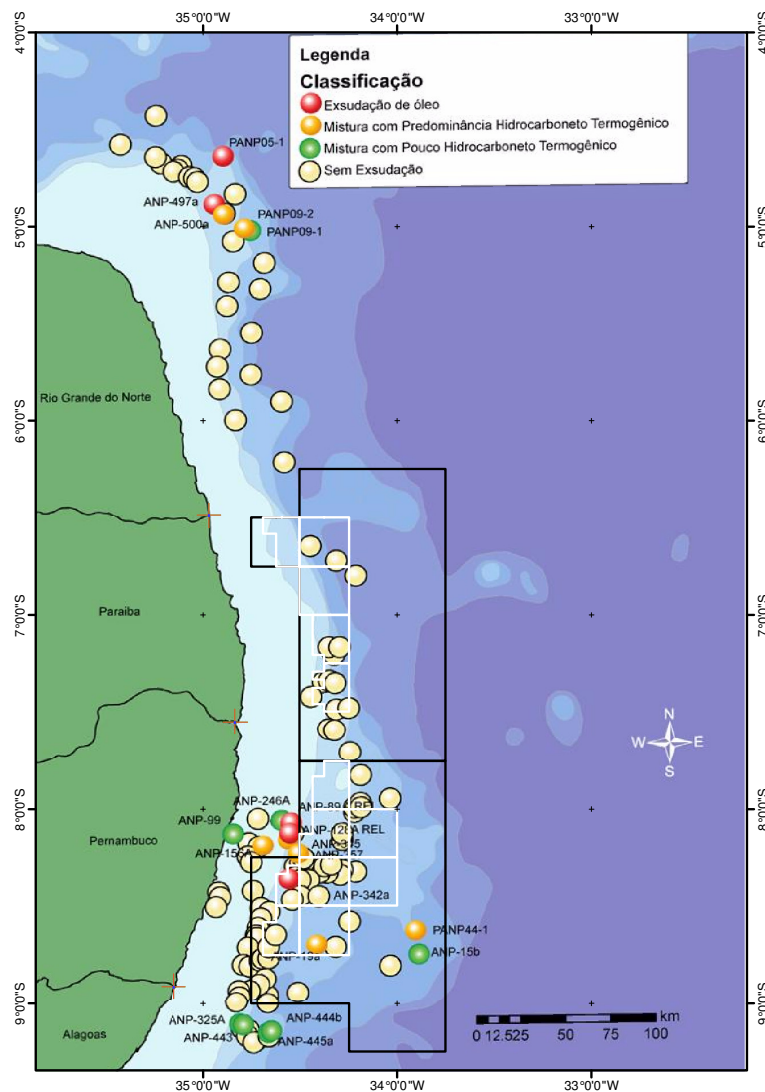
35°0'0"W 34°0'0"W 33°0'0"W

4°0'0"S
5°0'0"S
6°0'0"S
7°0'0"S
8°0'0"S
9°0'0"S

Legenda
Classificação
Exsudação de óleo
Mistura com Predominância Hidrocarboneto Termogênico
Mistura com Pouco Hidrocarboneto Termogênico
Sem Exsudação

PANP05-1
ANP-497a
ANP-500a
PANP09-2
PANP09-1

Rio Grande do Norte
Paraiba
Pernambuco
Alagoas

ANP-246A
ANP-99
ANP-89 REL
ANP-128A REL
ANP-155
ANP-335
ANP-157
ANP-342a
PANP44-1
ANP-15b
ANP-19a
ANP-325A
ANP-443
ANP-444b
ANP-445a

N
W E
S

km
0 12.525 50 75 100

35°0'0"W 34°0'0"W 33°0'0"W